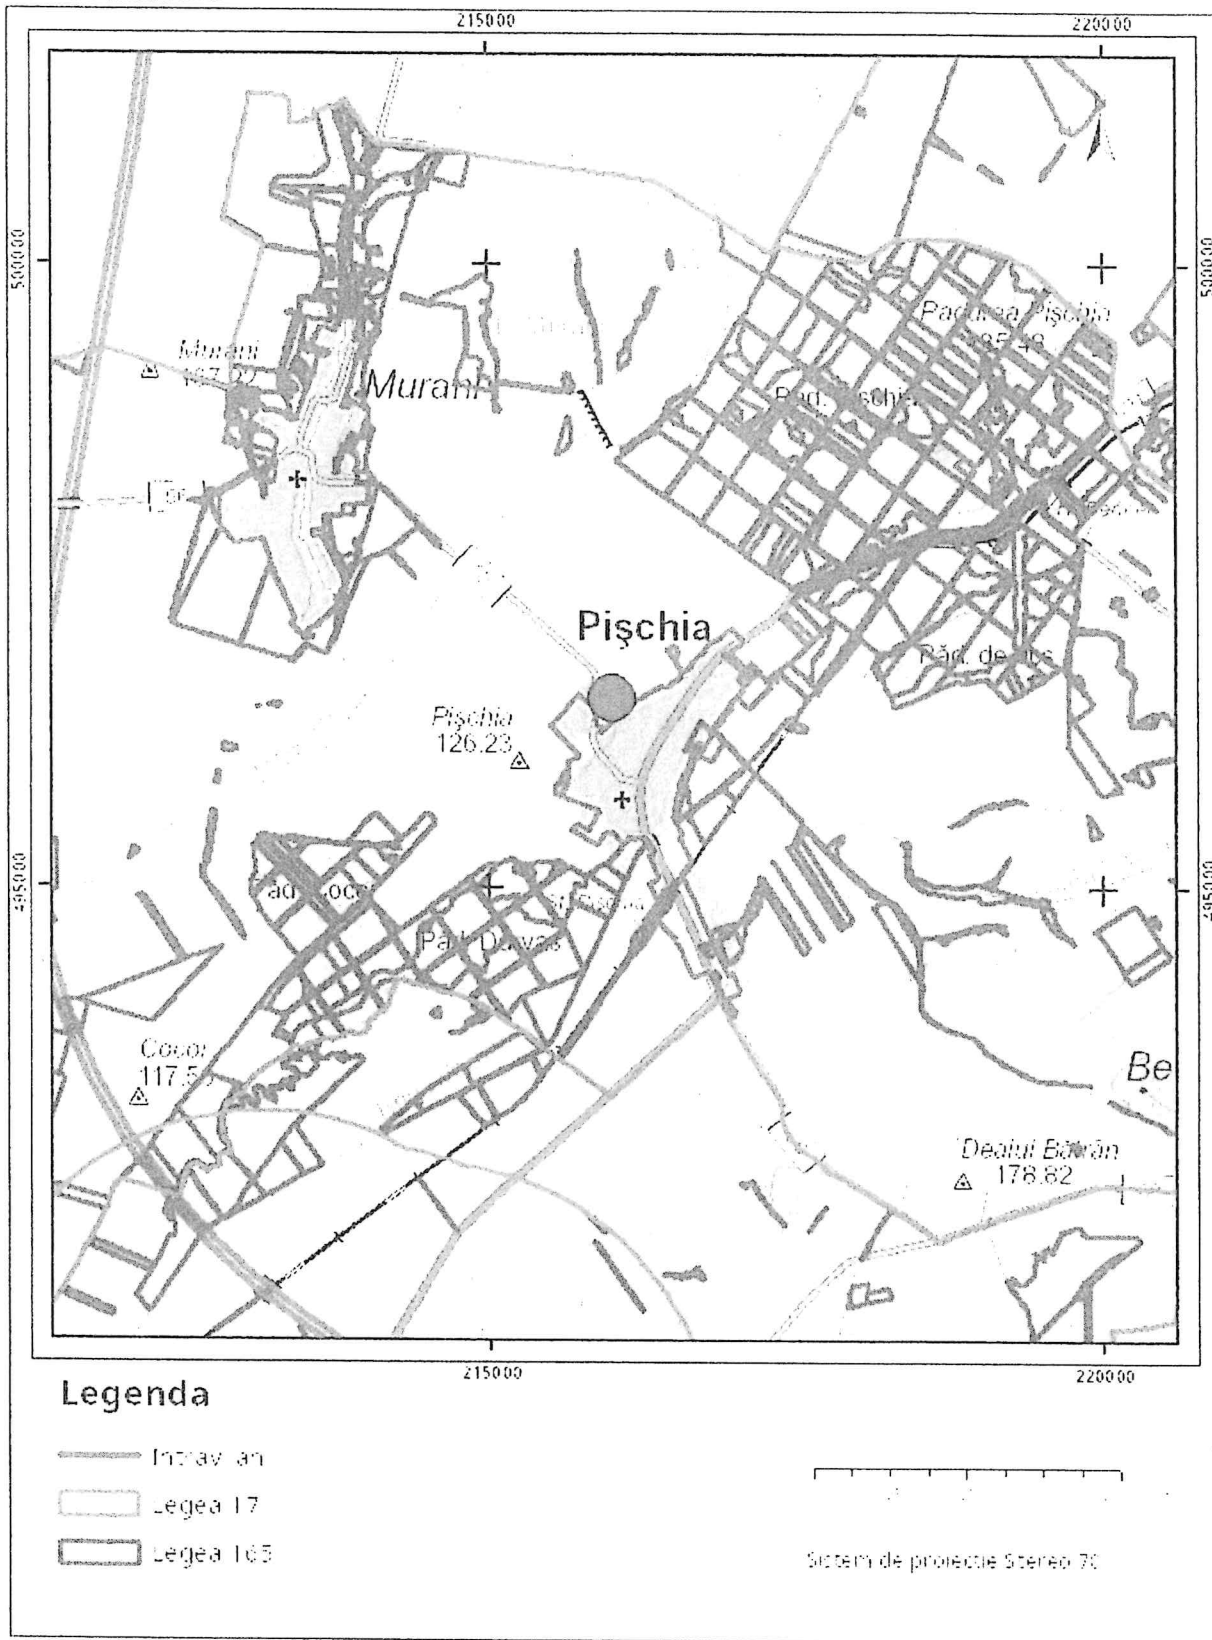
215000
220000
500000
500000
Murani
1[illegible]7.27
Murani
Padurea Pişchia
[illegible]85.48
Pad. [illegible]schia
Pişchia
Păd. de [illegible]
Pişchia
126.23
495000
495000
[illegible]ad. Cocor
Pad. Davas
Cocor
117.5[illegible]
Be
Dealul Bătrân
178.82
215000
220000
Legenda
Intravilan
Legea 17
Legea 165
Sistem de proiectie Stereo 70